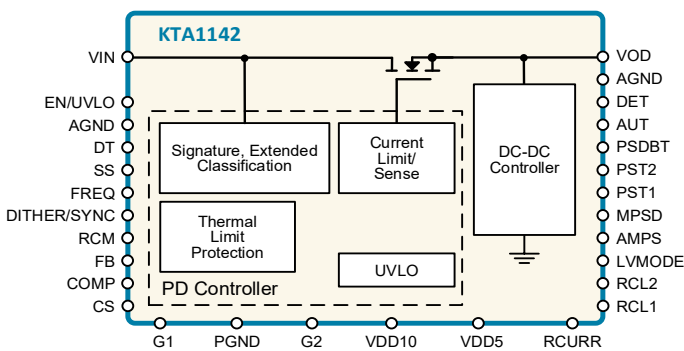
KTA1142

VIN
EN/UVLO
AGND
DT
SS
FREQ
DITHER/SYNC
RCM
FB
COMP
CS

Signature, Extended Classification

Current Limit/ Sense

Thermal Limit Protection

UVLO

PD Controller

DC-DC Controller

VOD
AGND
DET
AUT
PSDBT
PST2
PST1
MPSD
AMPS
LVMODE
RCL2
RCL1

G1
PGND
G2
VDD10
VDD5
RCURR